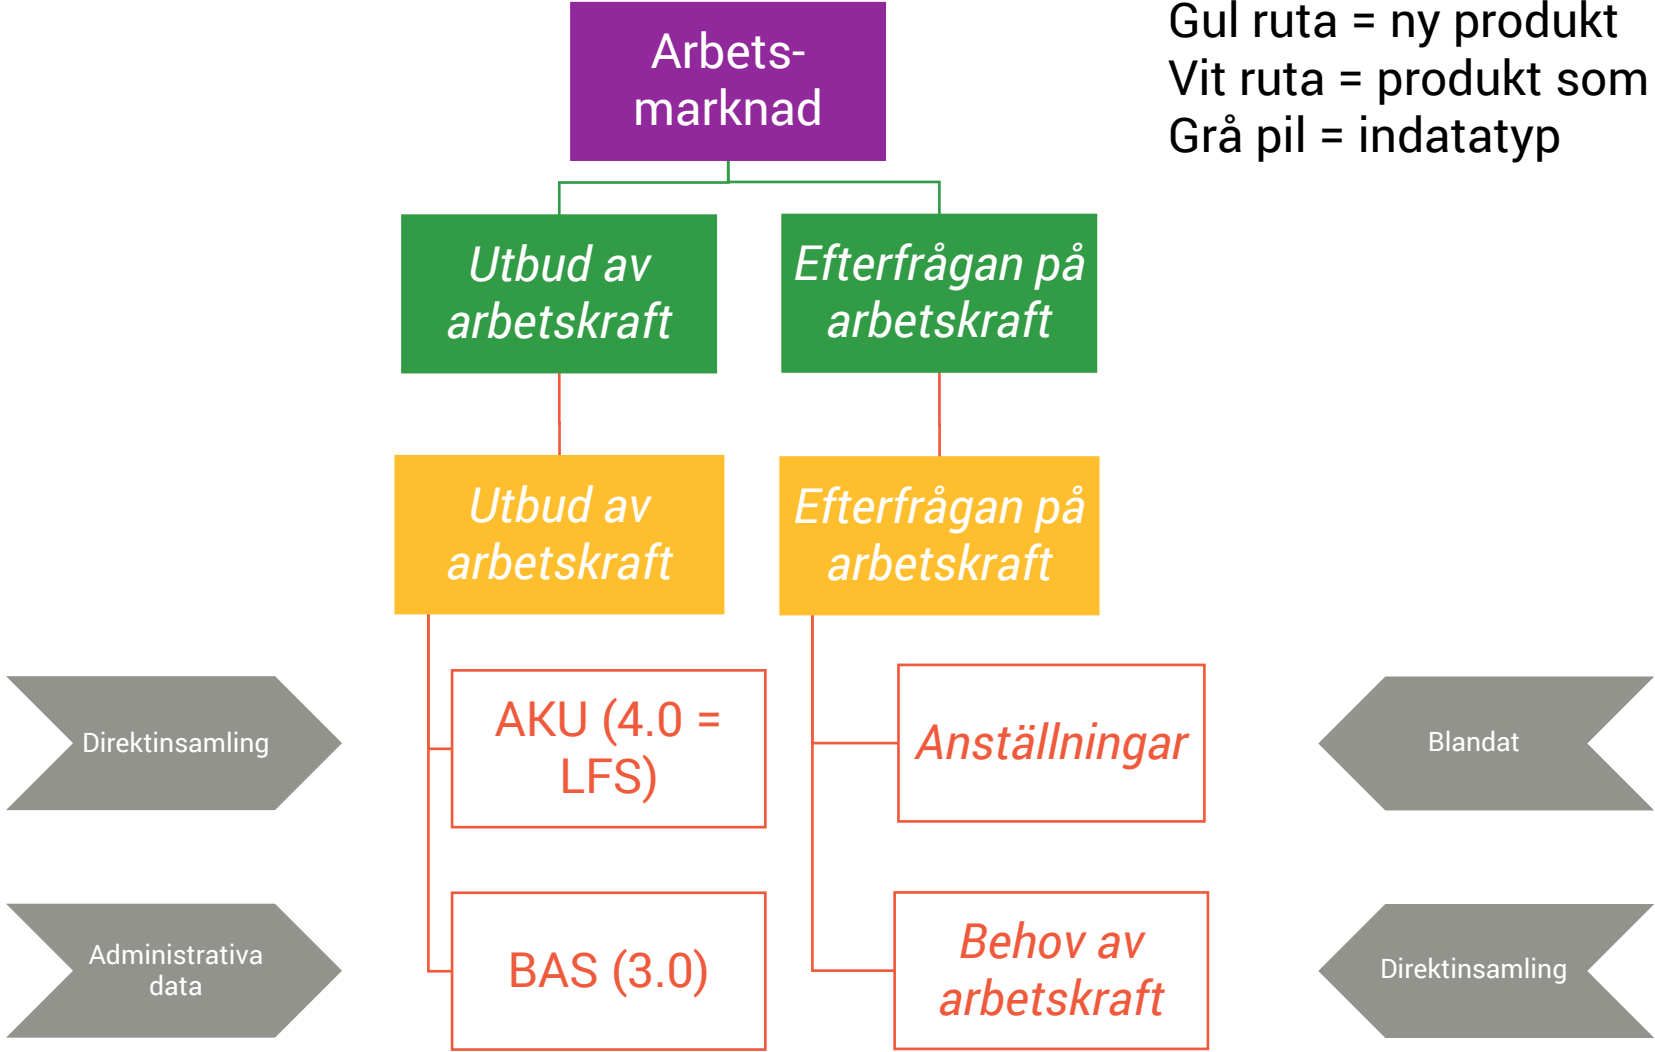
Gul ruta = ny produkt
Vit ruta = produkt som
Grå pil = indatatyp

Arbetsmarknad

Utbud av arbetskraft

Efterfrågan på arbetskraft

Utbud av arbetskraft

Efterfrågan på arbetskraft

Direktinsamling

AKU (4.0 = LFS)

Anställningar

Blandat

Administrativa data

BAS (3.0)

Behov av arbetskraft

Direktinsamling